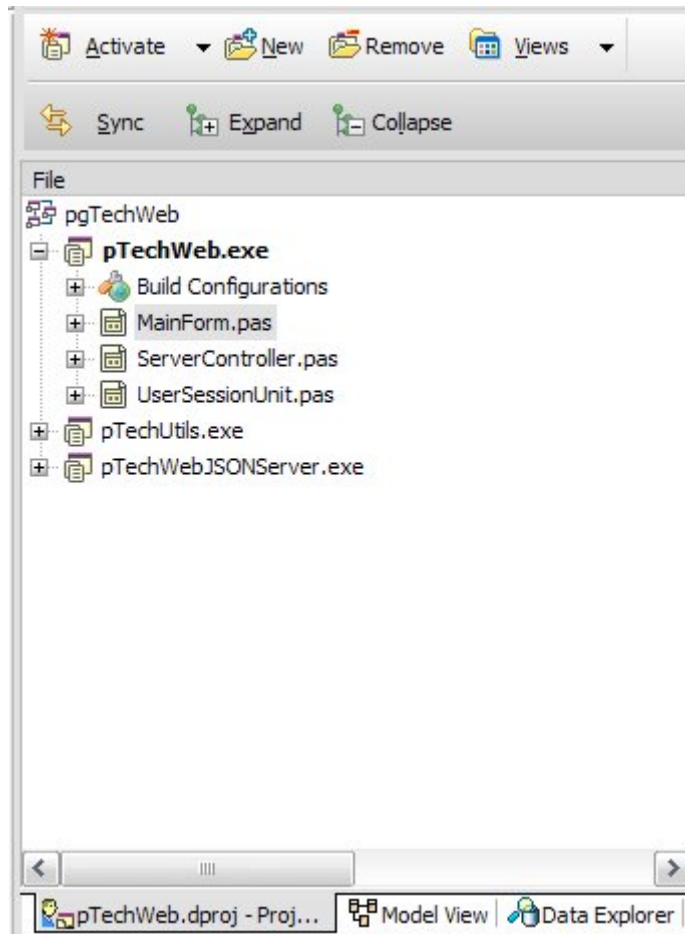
Activate New Remove Views

Sync Expand Collapse

File

pgTechWeb

pTechWeb.exe

Build Configurations

MainForm.pas

ServerController.pas

UserSessionUnit.pas

pTechUtils.exe

pTechWebJSONServer.exe

pTechWeb.dproj - Proj... Model View Data Explorer